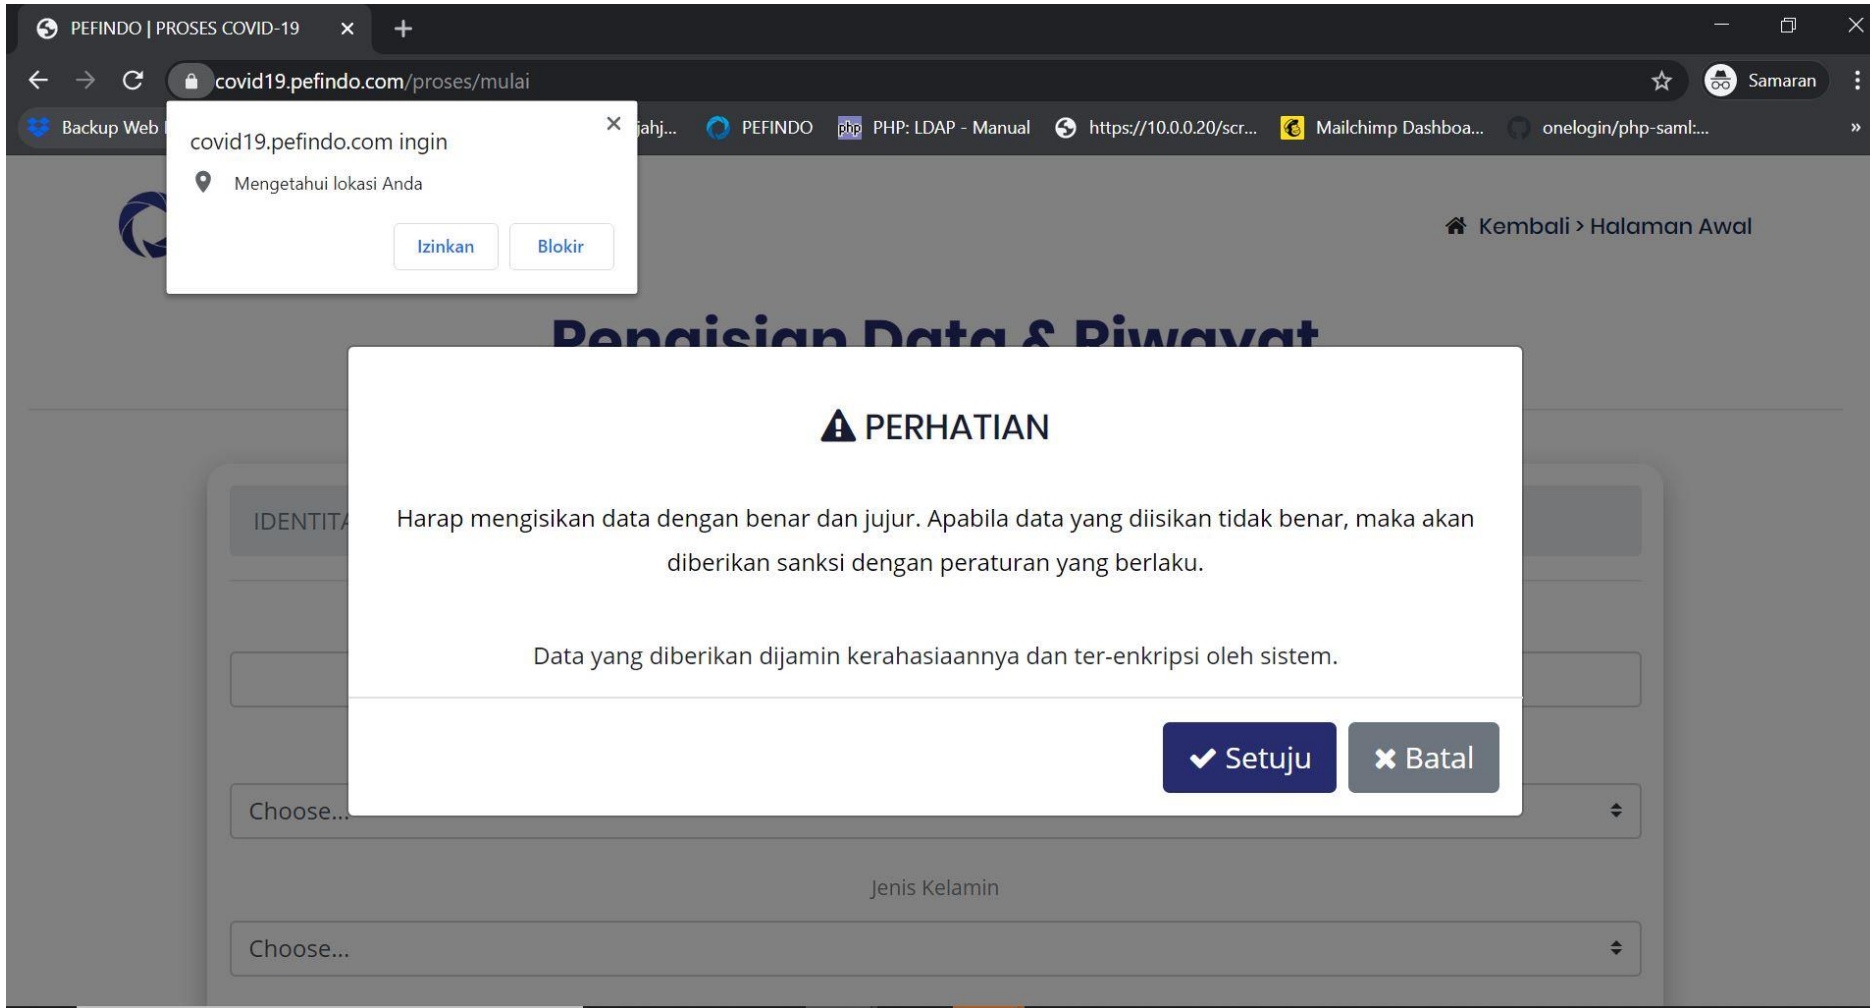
PEFINDO | PROSES COVID-19 ×

covid19.pefindo.com/proses/mulai

Samaran

Backup Web

jahj... PEFINDO PHP: LDAP - Manual https://10.0.0.20/scr... Mailchimp Dashboa... onelogin/php-saml:...

covid19.pefindo.com ingin ×

Mengetahui lokasi Anda

Izinkan Blokir

Kembali > Halaman Awal

Pengisian Data & Riwayat

IDENTIT

PERHATIAN

Harap mengisikan data dengan benar dan jujur. Apabila data yang diisikan tidak benar, maka akan diberikan sanksi dengan peraturan yang berlaku.

Data yang diberikan dijamin kerahasiaannya dan ter-enkripsi oleh sistem.

Setuju Batal

Choose...

Jenis Kelamin

Choose...